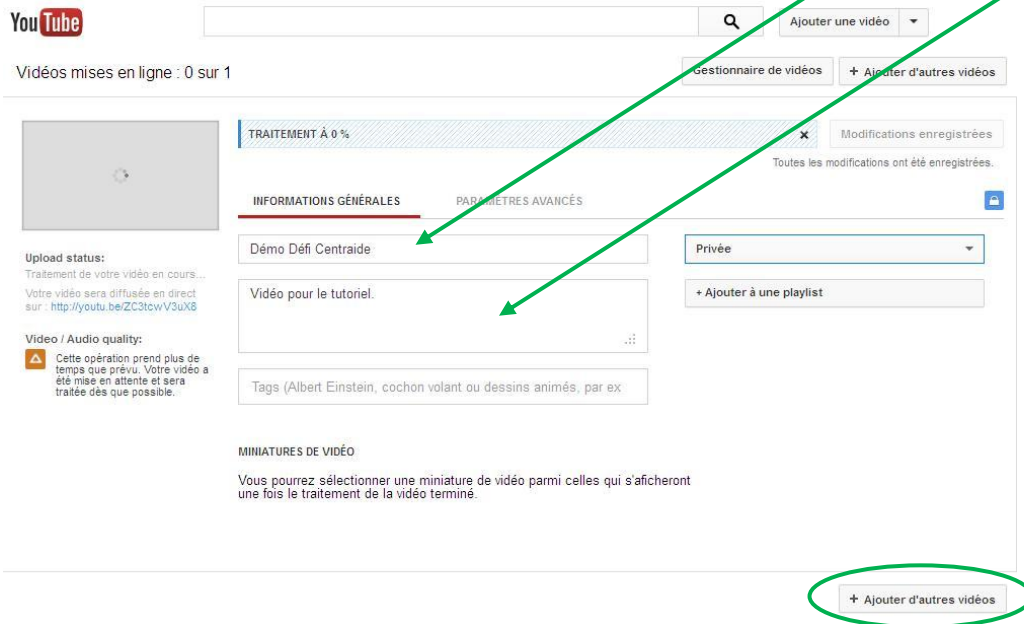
YouTube

Ajouter une vidéo

Vidéos mises en ligne : 0 sur 1

Gestionnaire de vidéos

+ Ajouter d'autres vidéos

TRAITEMENT À 0 %

Modifications enregistrées

Toutes les modifications ont été enregistrées.

INFORMATIONS GÉNÉRALES

PARAMÈTRES AVANCÉS

Upload status:
Traitement de votre vidéo en cours...

Votre vidéo sera diffusée en direct sur : http://youtu.be/ZC3tcwV3uX8

Video / Audio quality:
Cette opération prend plus de temps que prévu. Votre vidéo a été mise en attente et sera traitée dès que possible.

Démo Défi Centraide

Privée

Vidéo pour le tutoriel.

+ Ajouter à une playlist

Tags (Albert Einstein, cochon volant ou dessins animés, par ex

MINIATURES DE VIDÉO

Vous pourrez sélectionner une miniature de vidéo parmi celles qui s'afficheront une fois le traitement de la vidéo terminé.

+ Ajouter d'autres vidéos